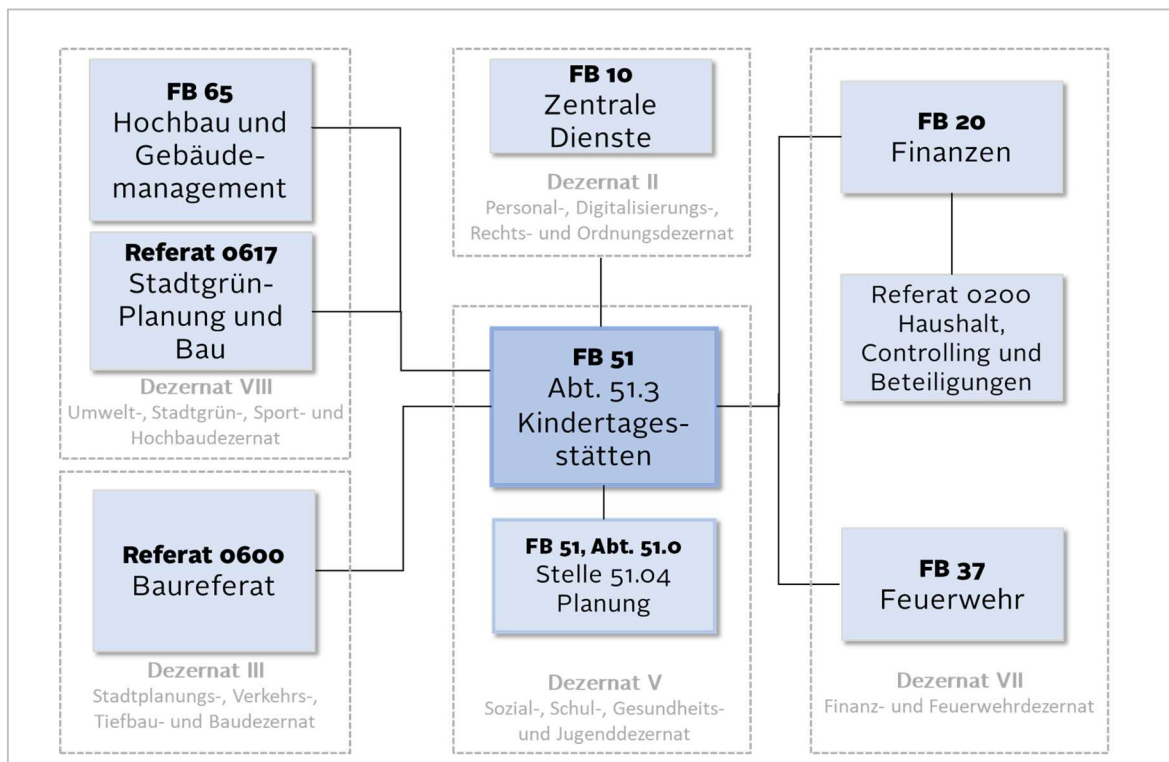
**FB 65**
Hochbau und Gebäudemanagement

**Referat 0617**
Stadtgrün-Planung und Bau

Dezernat VIII
Umwelt-, Stadtgrün-, Sport- und Hochbaudezernat

**Referat 0600**
Baureferat

Dezernat III
Stadtplanungs-, Verkehrs-, Tiefbau- und Baudezernat

**FB 10**
Zentrale Dienste

Dezernat II
Personal-, Digitalisierungs-, Rechts- und Ordnungsdezernat

**FB 51**
Abt. 51.3
Kindertagesstätten

**FB 51, Abt. 51.0**
Stelle 51.04
Planung

Dezernat V
Sozial-, Schul-, Gesundheits- und Jugenddezernat

**FB 20**
Finanzen

Referat 0200
Haushalt, Controlling und Beteiligungen

**FB 37**
Feuerwehr

Dezernat VII
Finanz- und Feuerwehrdezernat